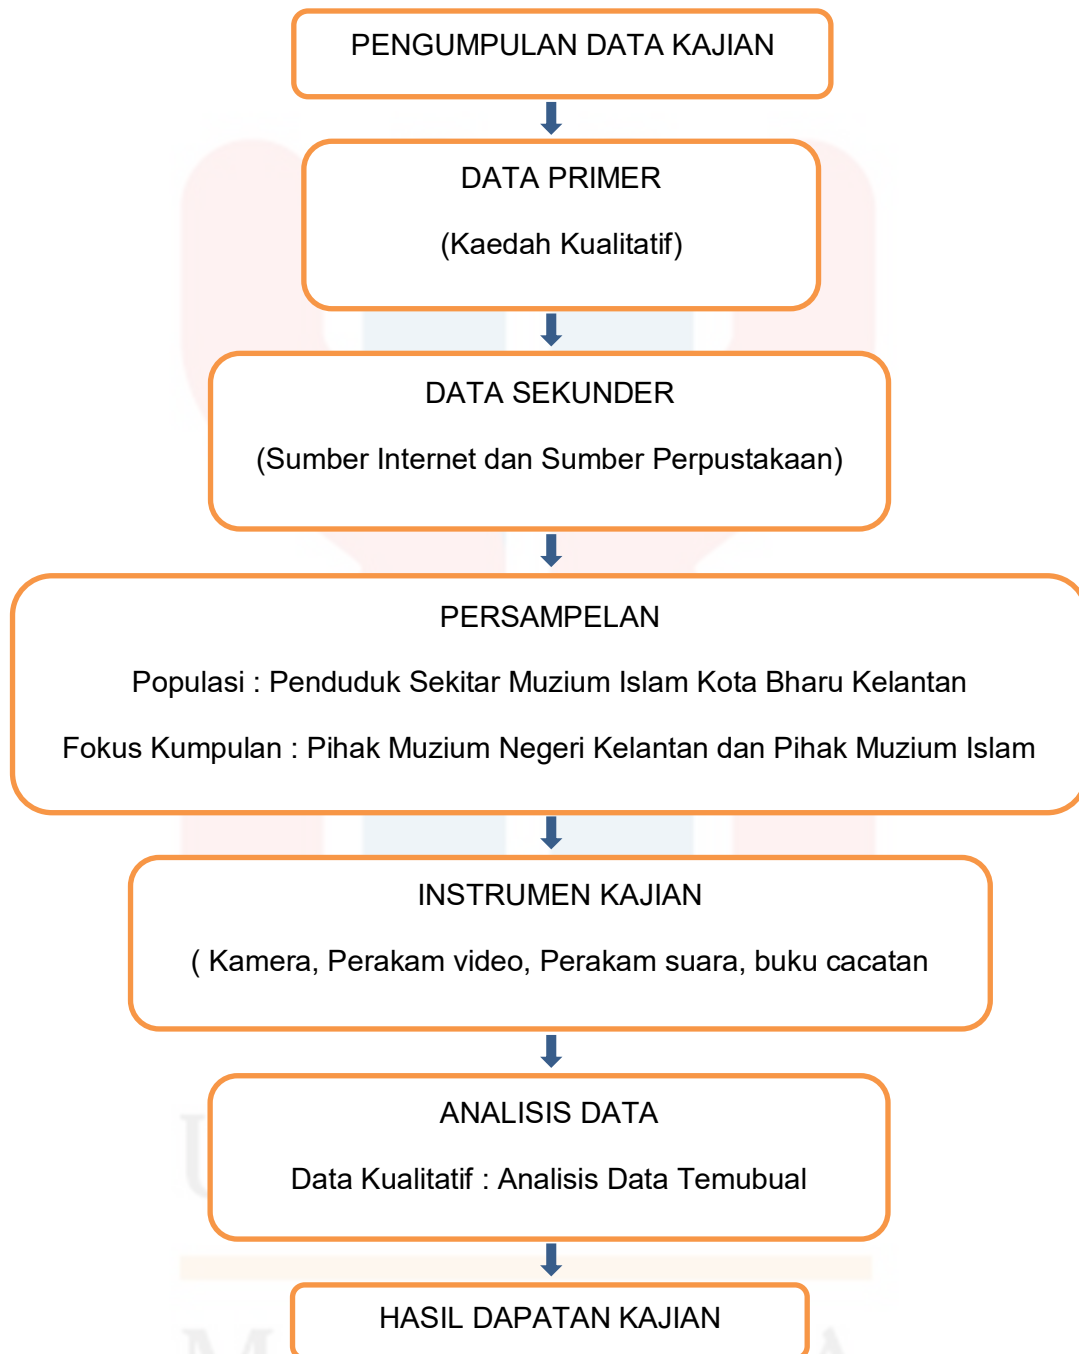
PENGUMPULAN DATA KAJIAN

DATA PRIMER

(Kaedah Kualitatif)

DATA SEKUNDER

(Sumber Internet dan Sumber Perpustakaan)

PERSAMPELAN

Populasi : Penduduk Sekitar Muzium Islam Kota Bharu Kelantan

Fokus Kumpulan : Pihak Muzium Negeri Kelantan dan Pihak Muzium Islam

INSTRUMEN KAJIAN

( Kamera, Perakam video, Perakam suara, buku cacatan

ANALISIS DATA

Data Kualitatif : Analisis Data Temubual

HASIL DAPATAN KAJIAN